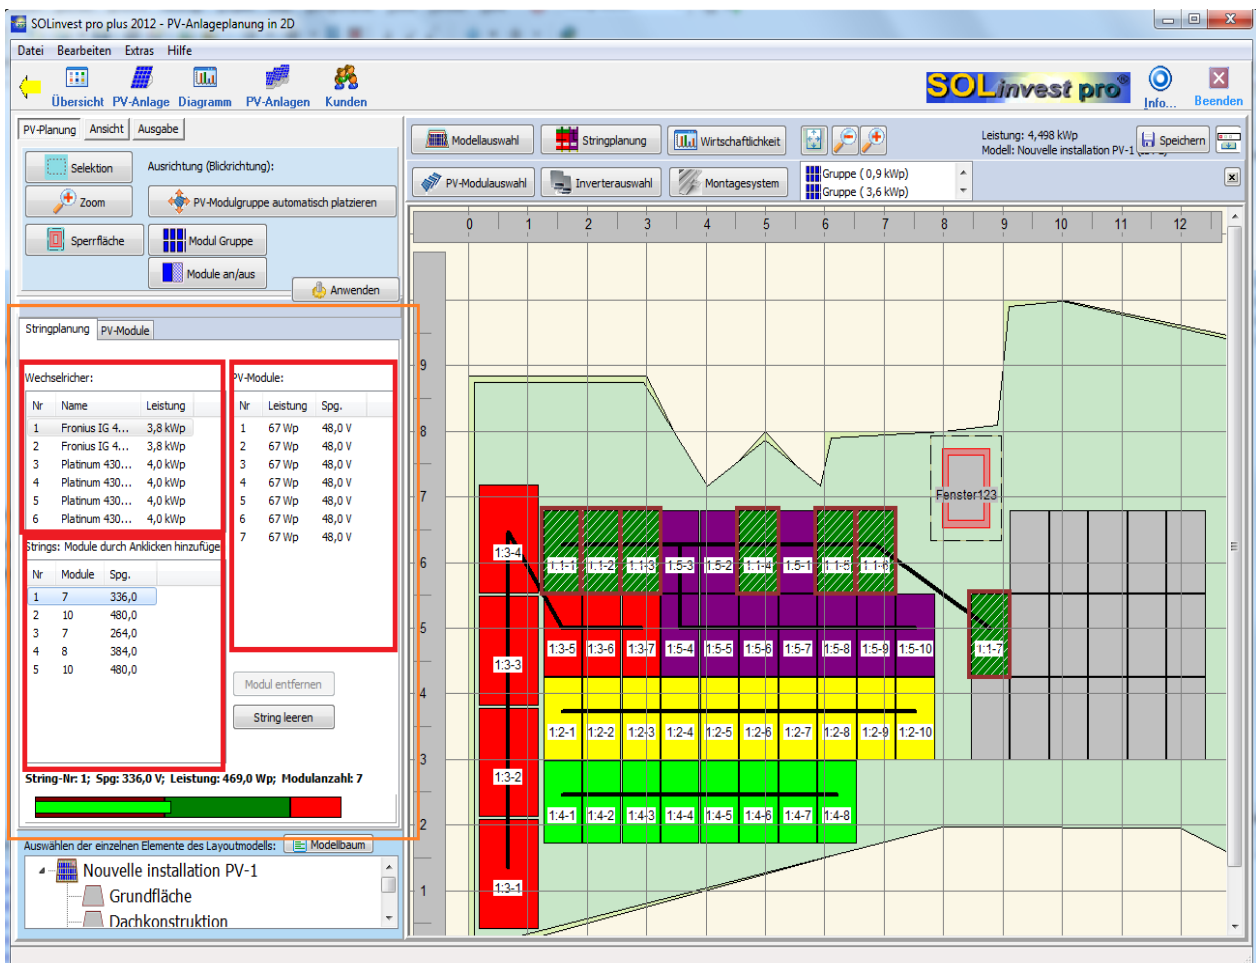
SOLinvest pro plus 2012 - PV-Anlageplanung in 2D

Datei Bearbeiten Extras Hilfe

Übersicht PV-Anlage Diagramm PV-Anlagen Kunden

SOLinvest pro

Info... Beenden

PV-Planung Ansicht Ausgabe

Selektion

Ausrichtung (Blickrichtung):

Zoom

PV-Modulgruppe automatisch platzieren

Sperrfläche

Modul Gruppe

Module an/aus

Anwenden

Modellauswahl Stringplanung Wirtschaftlichkeit

Leistung: 4,498 kWp
Modell: Nouvelle installation PV-1

Speichern

PV-Modulauswahl Inverterauswahl Montagesystem

Gruppe ( 0,9 kWp)
Gruppe ( 3,6 kWp)

Stringplanung PV-Module

Wechselricher:

| Nr | Name | Leistung |
|---|---|---|
| 1 | Fronius IG 4... | 3,8 kWp |
| 2 | Fronius IG 4... | 3,8 kWp |
| 3 | Platinum 430... | 4,0 kWp |
| 4 | Platinum 430... | 4,0 kWp |
| 5 | Platinum 430... | 4,0 kWp |
| 6 | Platinum 430... | 4,0 kWp |

PV-Module:

| Nr | Leistung | Spg. |
|---|---|---|
| 1 | 67 Wp | 48,0 V |
| 2 | 67 Wp | 48,0 V |
| 3 | 67 Wp | 48,0 V |
| 4 | 67 Wp | 48,0 V |
| 5 | 67 Wp | 48,0 V |
| 6 | 67 Wp | 48,0 V |
| 7 | 67 Wp | 48,0 V |

Strings: Module durch Anklicken hinzufüge

| Nr | Module | Spg. |
|---|---|---|
| 1 | 7 | 336,0 |
| 2 | 10 | 480,0 |
| 3 | 7 | 264,0 |
| 4 | 8 | 384,0 |
| 5 | 10 | 480,0 |

Modul entfernen

String leeren

String-Nr: 1; Spg: 336,0 V; Leistung: 469,0 Wp; Modulanzahl: 7

Auswählen der einzelnen Elemente des Layoutmodells: Modellbaum

Nouvelle installation PV-1
Grundfläche
Dachkonstruktion

0 1 2 3 4 5 6 7 8 9 10 11 12

9 8 7 6 5 4 3 2 1

Fenster123

1:3-4 1:1-1 1:1-2 1:1-3 1:5-3 1:5-2 1:1-4 1:5-1 1:1-5 1:1-6

1:3-5 1:3-6 1:3-7 1:5-4 1:5-5 1:5-6 1:5-7 1:5-8 1:5-9 1:5-10 1:1-7

1:3-3 1:2-1 1:2-2 1:2-3 1:2-4 1:2-5 1:2-6 1:2-7 1:2-8 1:2-9 1:2-10

1:3-2 1:4-1 1:4-2 1:4-3 1:4-4 1:4-5 1:4-6 1:4-7 1:4-8

1:3-1